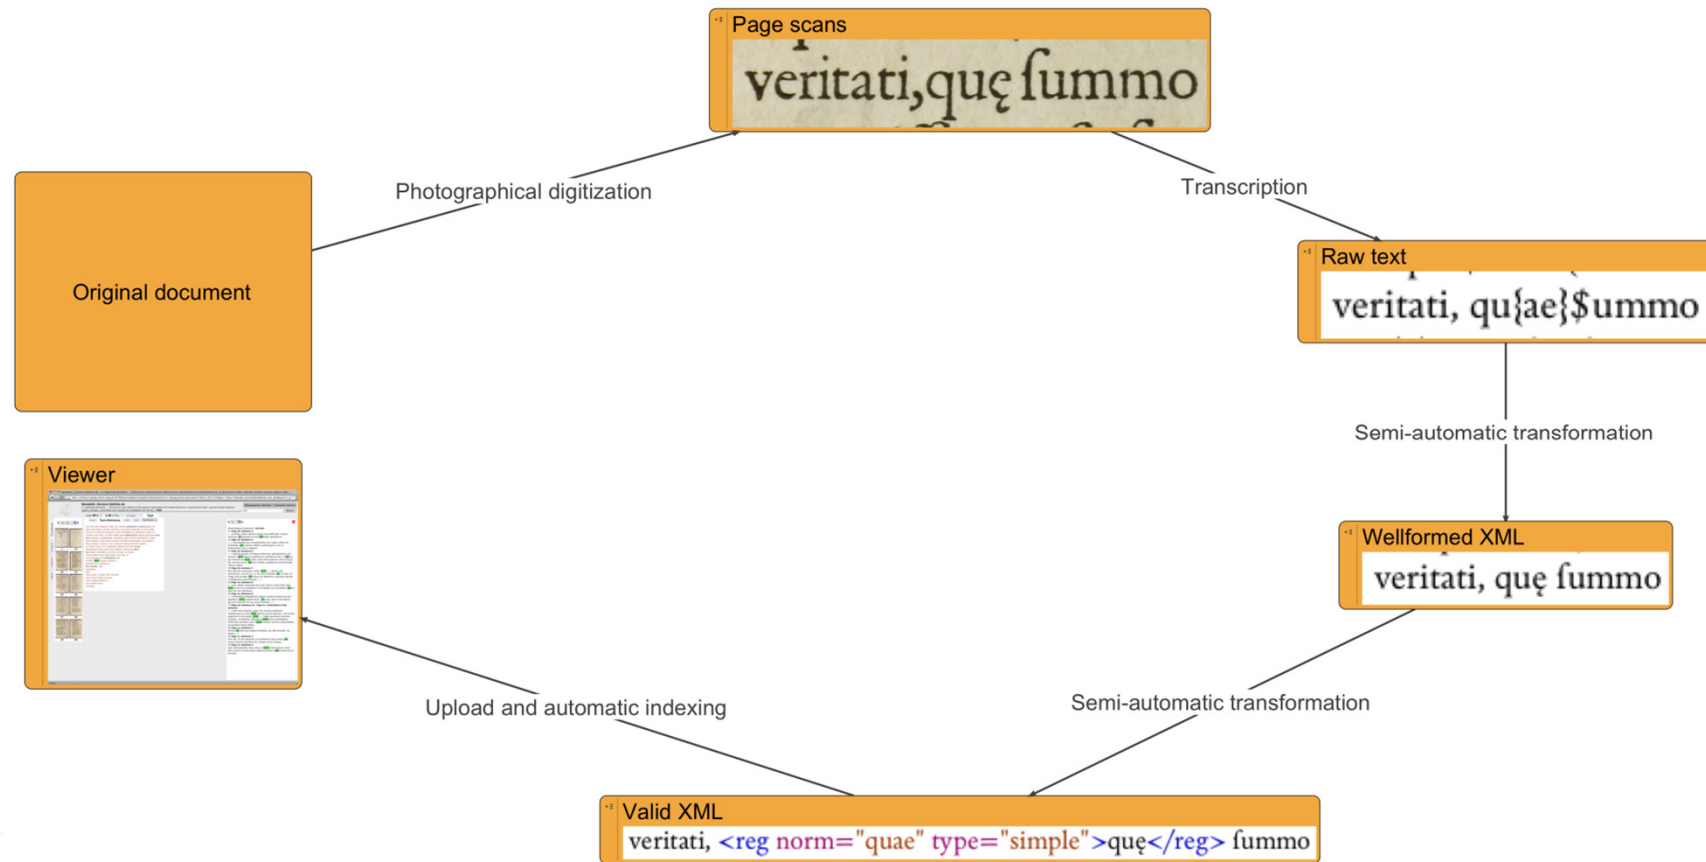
Page scans

veritati,quę ſummo

Original document

Photographical digitization

Transcription

Raw text

veritati, qu{ae}$ummo

Semi-automatic transformation

Wellformed XML

veritati, quę ſummo

Viewer

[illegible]

Upload and automatic indexing

Semi-automatic transformation

Valid XML

veritati, <reg norm="quae" type="simple">quę</reg> ſummo